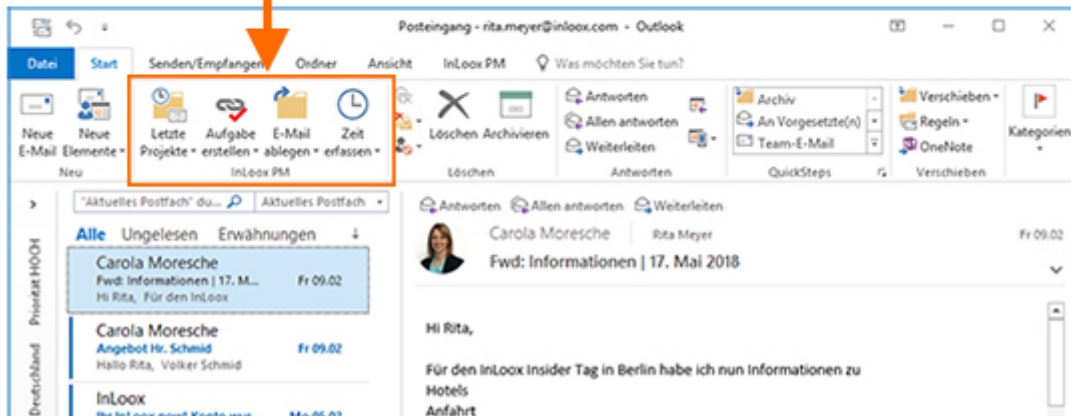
Posteingang - rita.meyer@inloox.com - Outlook

Datei Start Senden/Empfangen Ordner Ansicht InLoox PM Was möchten Sie tun?

Neue E-Mail Neue Elemente Neu

Letzte Projekte Aufgabe erstellen E-Mail ablegen Zeit erfassen InLoox PM

Löschen Archivieren Löschen

Antworten Allen antworten Weiterleiten Antworten

Archiv An Vorgesetzte(n) Team-E-Mail QuickSteps

Verschieben Regeln OneNote Verschieben

Kategorien

"Aktuelles Postfach" du... Aktuelles Postfach

Alle Ungelesen Erwähnungen

Priorität HOCH

Deutschland

Carola Moresche
Fwd: Informationen | 17. M... Fr 09.02
Hi Rita, Für den InLoox

Carola Moresche
Angebot Hr. Schmid Fr 09.02
Hallo Rita, Volker Schmid

InLoox
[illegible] Mo 05.02

Antworten Allen antworten Weiterleiten

Carola Moresche Rita Meyer Fr 09.02
Fwd: Informationen | 17. Mai 2018

Hi Rita,

Für den InLoox Insider Tag in Berlin habe ich nun Informationen zu
Hotels
Anfahrt